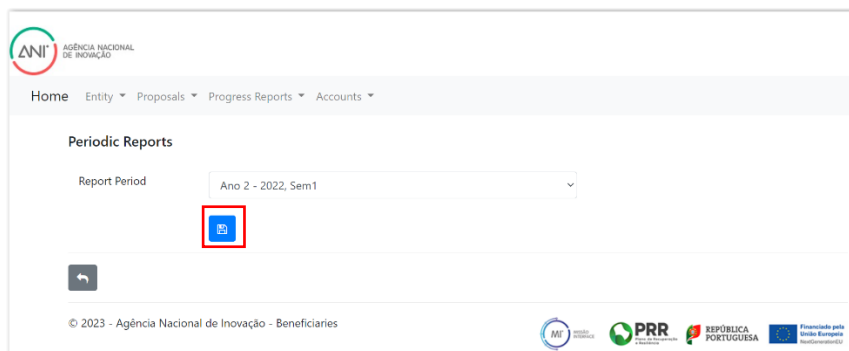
ANI AGÊNCIA NACIONAL DE INOVAÇÃO

Home Entity ▾ Proposals ▾ Progress Reports ▾ Accounts ▾

Periodic Reports

Report Period Ano 2 - 2022, Sem1

© 2023 - Agência Nacional de Inovação - Beneficiaries

MI MISSÃO INTERFACE PRR Plano de Recuperação e Resiliência REPÚBLICA PORTUGUESA Financiado pela União Europeia NextGenerationEU